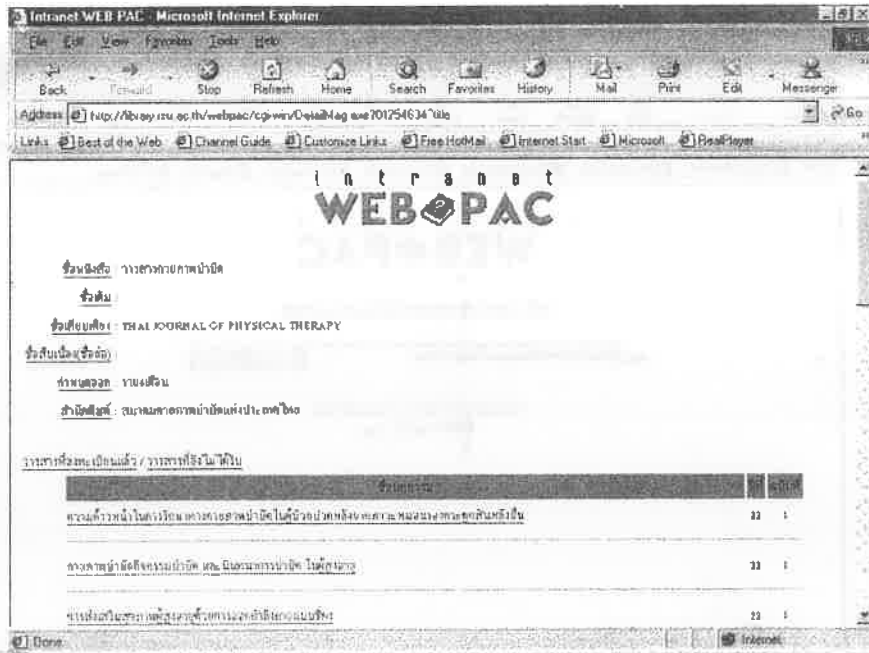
Intranet WEB PAC - Microsoft Internet Explorer

File Edit View Favorites Tools Help

Back Forward Stop Refresh Home Search Favorites History Mail Print Edit Messenger

Address http://library.rsu.ac.th/webpac/cgi-win/DetailMag.exe?012546347title Go

Links Best of the Web Channel Guide Customize Links Free HotMail Internet Start Microsoft RealPlayer

intranet
WEB PAC

ชื่อหนังสือ : วารสารกายภาพบำบัด

ชื่อเดิม :

ชื่อเทียบเคียง : THAI JOURNAL OF PHYSICAL THERAPY

ชื่อสืบเนื่อง(ชื่อต่อ) :

กำหนดออก : รายเดือน

สำนักพิมพ์ : สมาคมกายภาพบำบัดแห่งประเทศไทย

วารสารที่ลงทะเบียนแล้ว / วารสารที่ยังไม่ได้รับ

| ชื่อบทความ | ปีที่ | ฉบับที่ |
|---|---|---|
| ความก้าวหน้าในการเรียน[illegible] | 23 | 1 |
| การกายภาพบำบัด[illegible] | 23 | 1 |
| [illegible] | 23 | 1 |

Done Internet